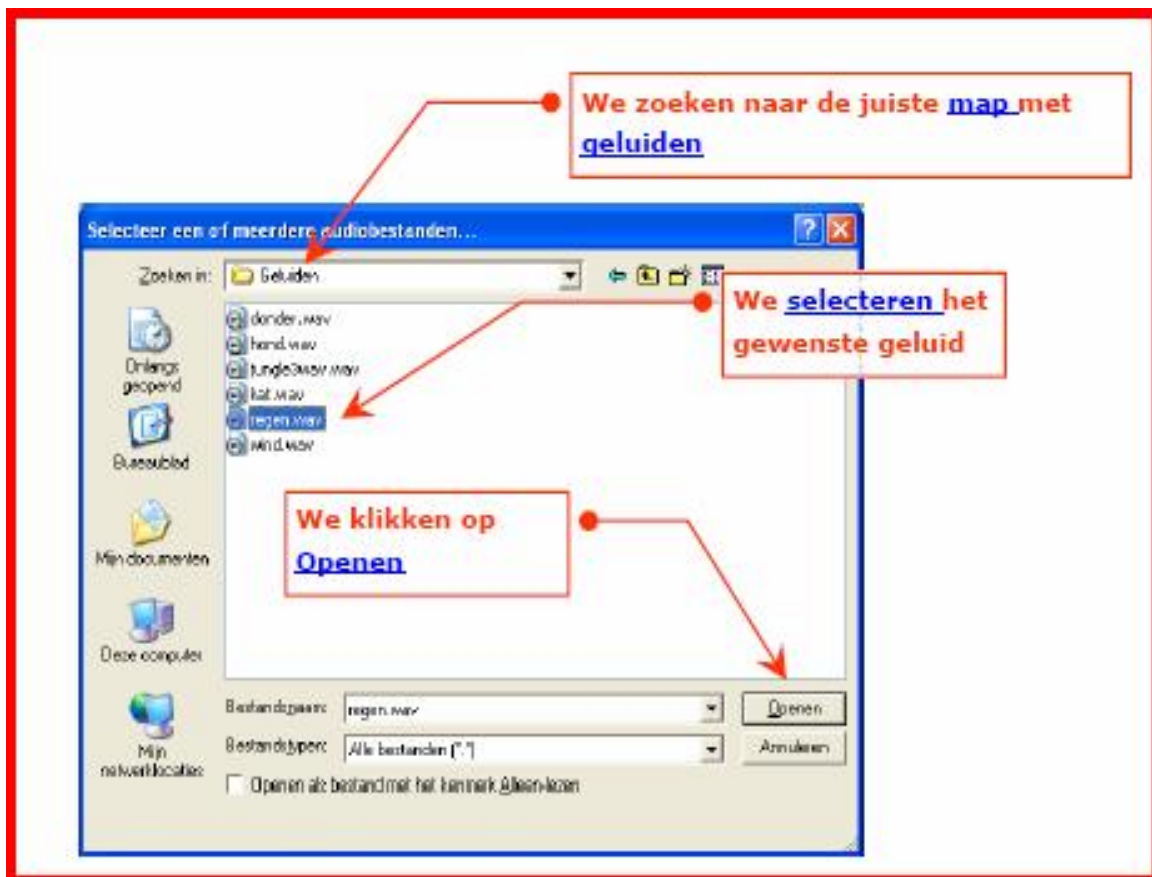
We zoeken naar de juiste map met geluiden

Selecteer een of meerdere audiobestanden...

Zoeken in: Geluiden

We selecteren het gewenste geluid

Onlangs geopend

Bureaublad

Mijn documenten

Deze computer

Mijn netwerklocaties

donder.wav
hond.wav
jungle3wav.wav
kat.wav
regen.wav
wind.wav

We klikken op Openen

Bestandsnaam: regen.wav

Bestandstypen: Alle bestanden (*.*)

Openen

Annuleren

Openen als bestand met het kenmerk Alleen-lezen